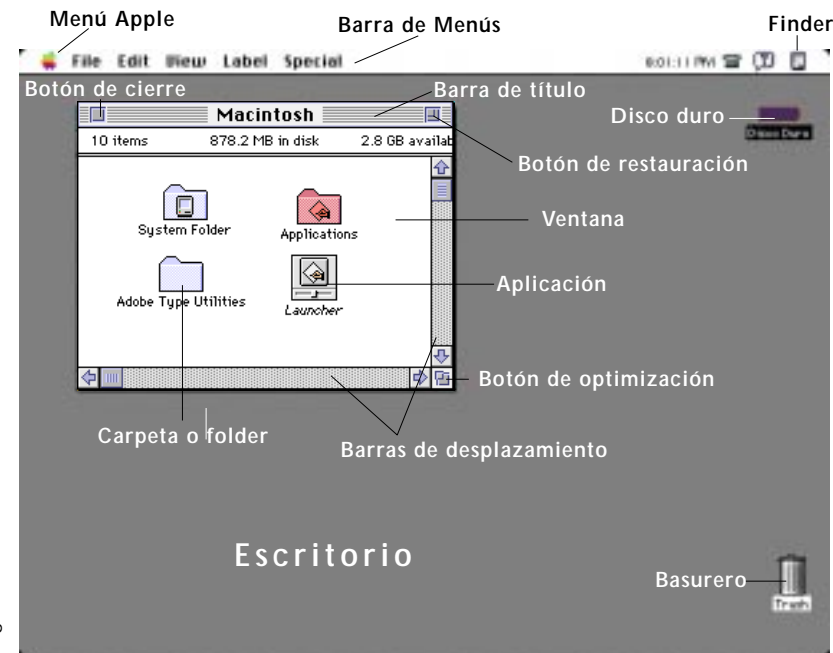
Menú Apple
Barra de Menús
Finder
File Edit View Label Special
6:01:11 PM
Botón de cierre
Barra de título
Macintosh
10 items 878.2 MB in disk 2.8 GB availab
Disco duro
Disco Duro
Botón de restauración
System Folder
Applications
Ventana
Adobe Type Utilities
Launcher
Aplicación
Botón de optimización
Carpeta o folder
Barras de desplazamiento
Escritorio
Basurero
Trash